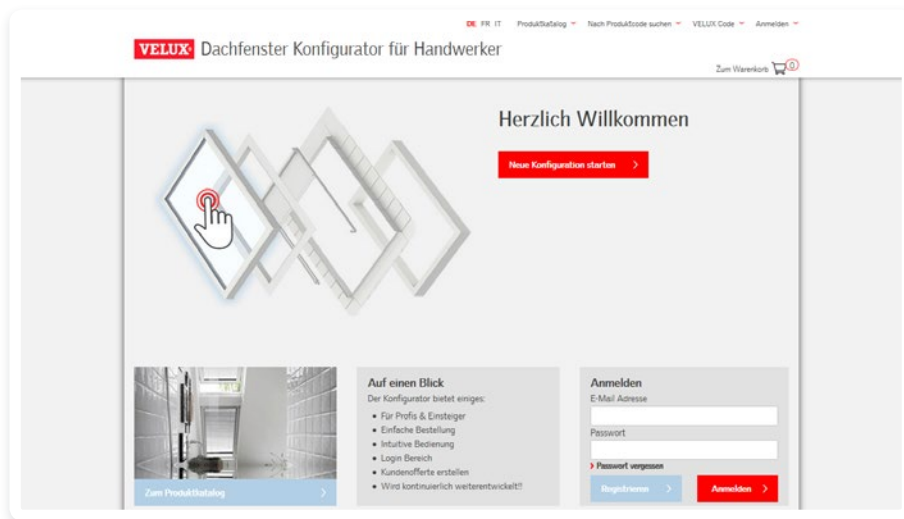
DE FR IT Produktkatalog Nach Produktcode suchen VELUX Code Anmelden

VELUX Dachfenster Konfigurator für Handwerker

Zum Warenkorb 0

Herzlich Willkommen

Neue Konfiguration starten >

Zum Produktkatalog >

Auf einen Blick
Der Konfigurator bietet einiges:
• Für Profis & Einsteiger
• Einfache Bestellung
• Intuitive Bedienung
• Login Bereich
• Kundenofferte erstellen
• Wird kontinuierlich weiterentwickelt!!

Anmelden
E-Mail Adresse
Passwort
> Passwort vergessen
Registrieren >
Anmelden >